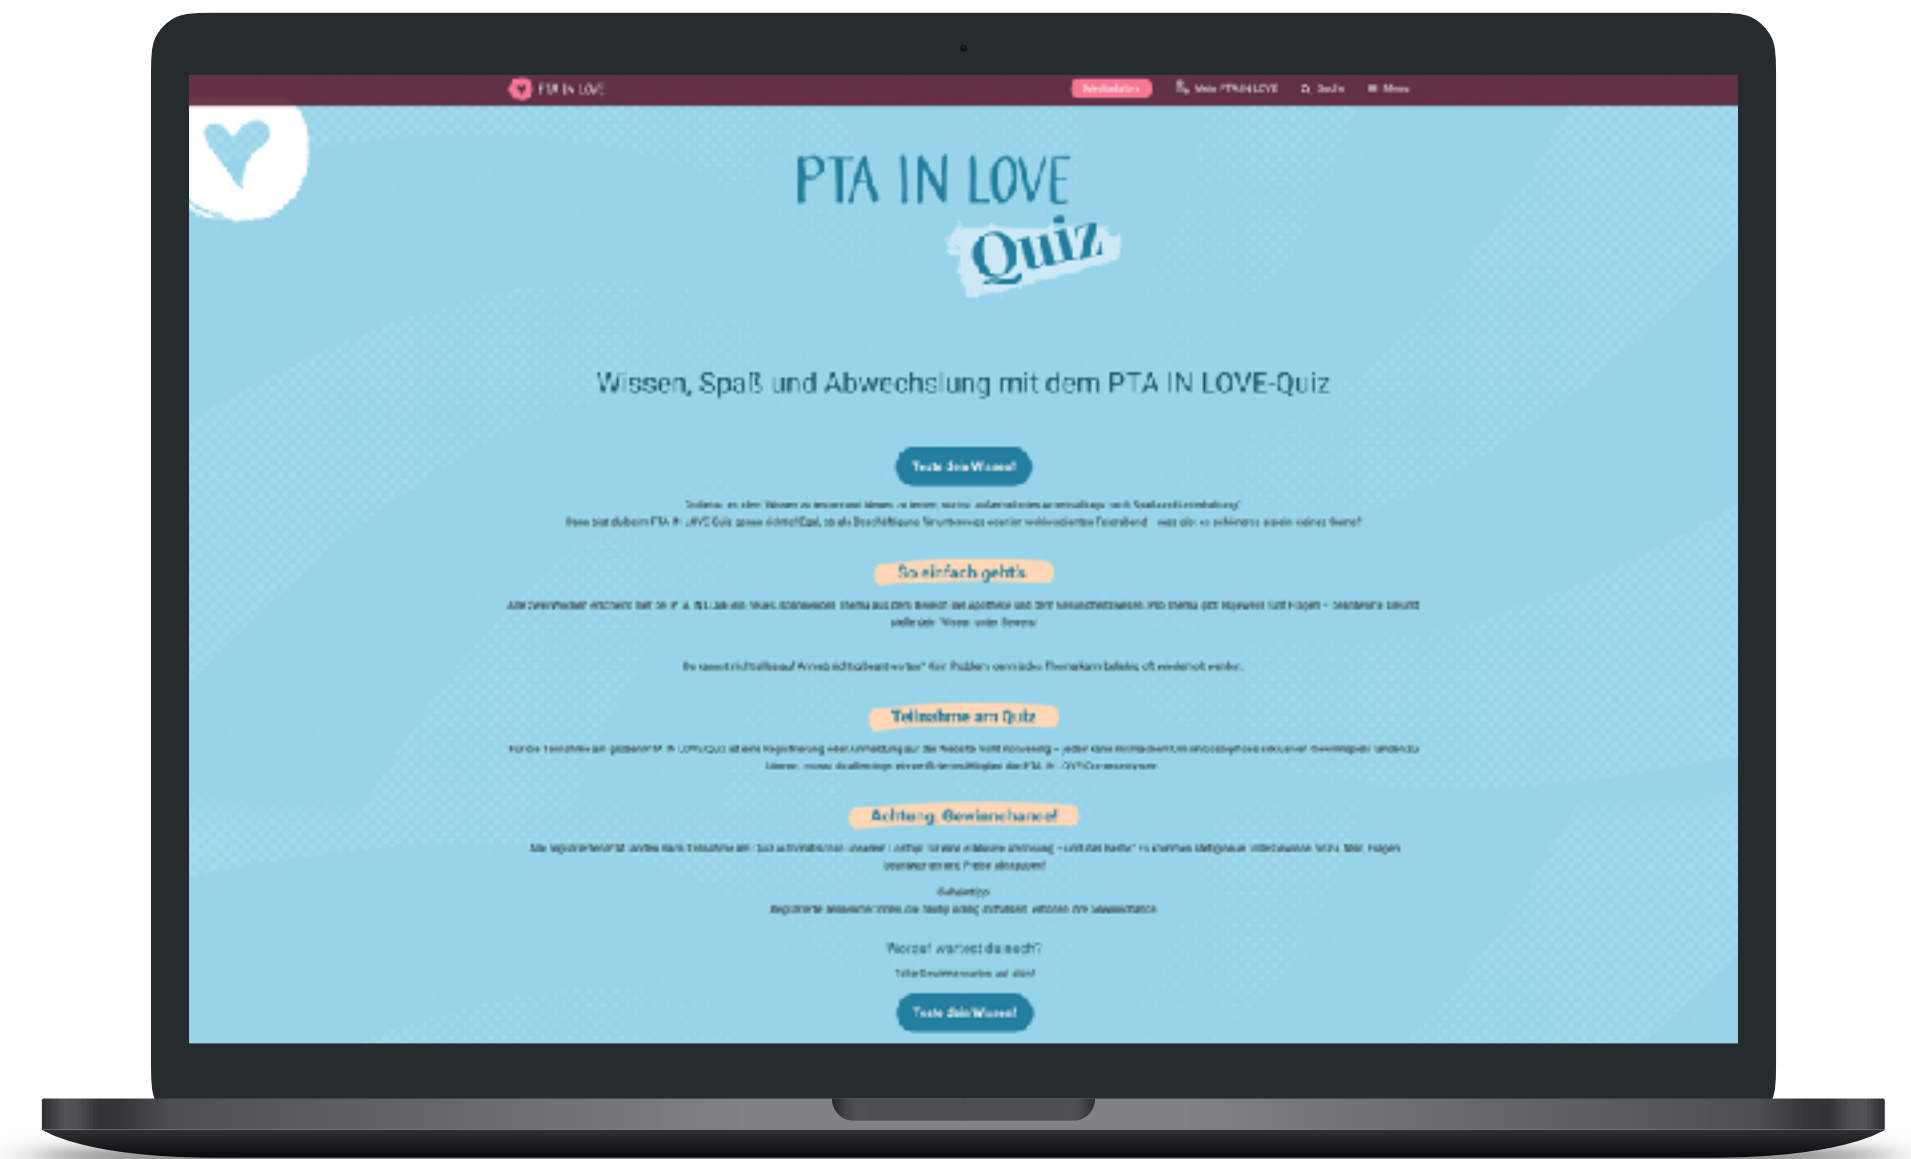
PTA IN LOVE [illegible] Mein PTA IN LOVE Suche Menu

PTA IN LOVE
Quiz

Wissen, Spaß und Abwechslung mit dem PTA IN LOVE-Quiz

Teste dein Wissen!

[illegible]
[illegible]

So einfach geht's

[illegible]

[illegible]

Teilnahme am Quiz

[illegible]

Achtung, Gewinnchance!

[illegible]

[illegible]

Worauf wartest du noch?

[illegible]

Teste dein Wissen!